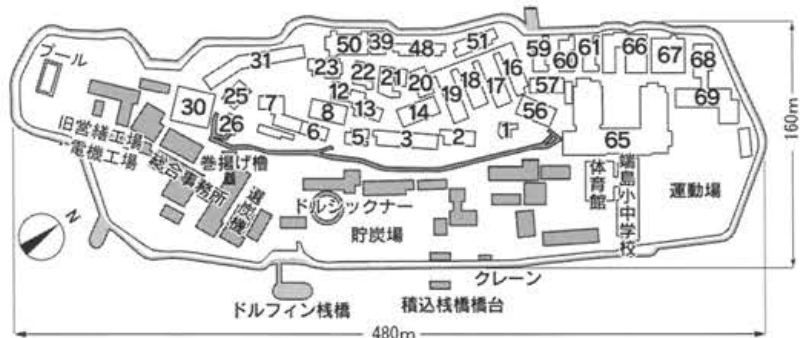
プール
31
50 39 48 51
59 60 61 66 67 68
23 22 21 20
16
57
12
18 17
19
25
7
8
13
14
56
69
30
26
6
5
3
2
1
65
旧営繕工場
電機工場
総合事務所
巻揚げ櫓
選炭機
ドルシックナー
体育館
端島小中学校
運動場
貯炭場
N
クレーン
ドルフィン桟橋
積込桟橋橋台
160m
480m